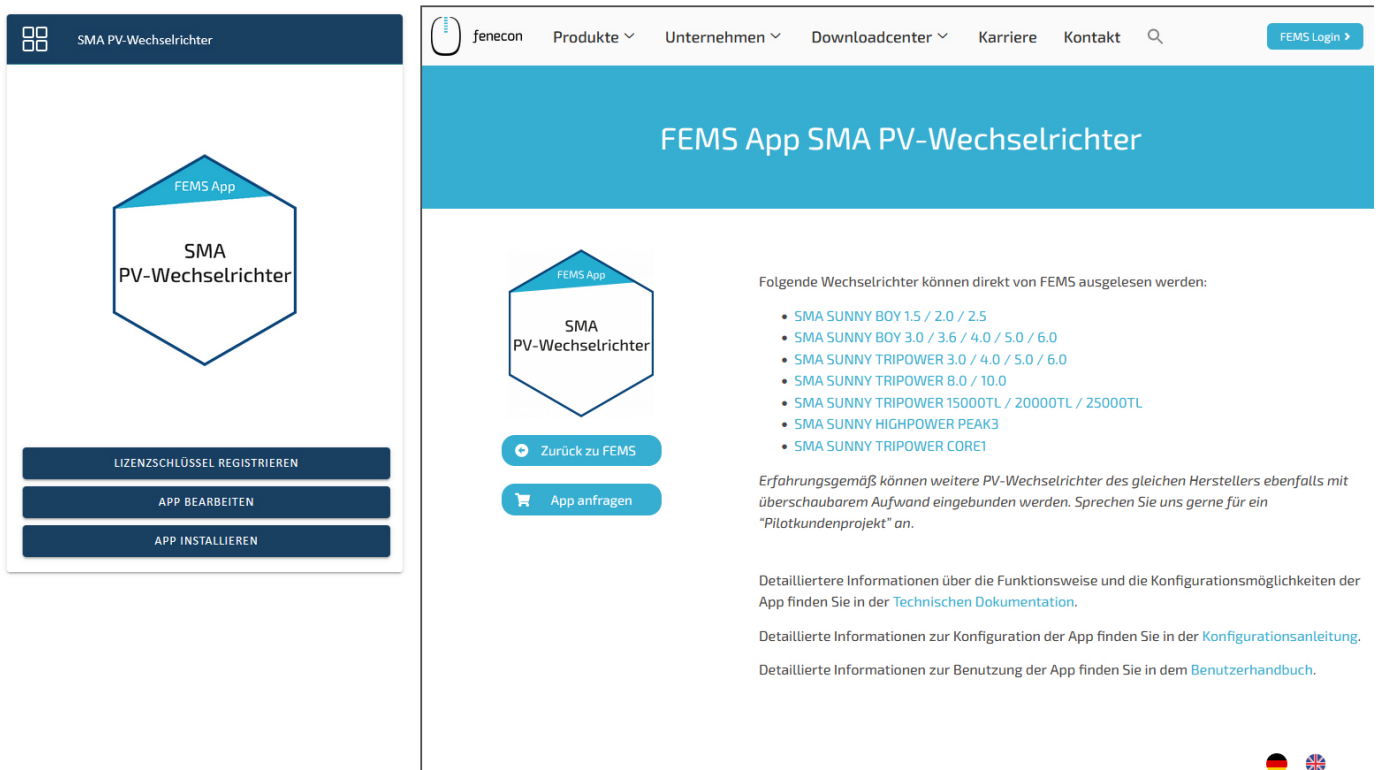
SMA PV-Wechselrichter

FEMS App

SMA
PV-Wechselrichter

LIZENZSCHLÜSSEL REGISTRIEREN

APP BEARBEITEN

APP INSTALLIEREN

fenecon Produkte Unternehmen Downloadcenter Karriere Kontakt FEMS Login

FEMS App SMA PV-Wechselrichter

FEMS App

SMA
PV-Wechselrichter

Zurück zu FEMS

App anfragen

Folgende Wechselrichter können direkt von FEMS ausgelesen werden:

- SMA SUNNY BOY 1.5 / 2.0 / 2.5
- SMA SUNNY BOY 3.0 / 3.6 / 4.0 / 5.0 / 6.0
- SMA SUNNY TRIPOWER 3.0 / 4.0 / 5.0 / 6.0
- SMA SUNNY TRIPOWER 8.0 / 10.0
- SMA SUNNY TRIPOWER 15000TL / 20000TL / 25000TL
- SMA SUNNY HIGHPOWER PEAK3
- SMA SUNNY TRIPOWER CORE1

Erfahrungsgemäß können weitere PV-Wechselrichter des gleichen Herstellers ebenfalls mit überschaubarem Aufwand eingebunden werden. Sprechen Sie uns gerne für ein "Pilotkundenprojekt" an.

Detailliertere Informationen über die Funktionsweise und die Konfigurationsmöglichkeiten der App finden Sie in der Technischen Dokumentation.

Detaillierte Informationen zur Konfiguration der App finden Sie in der Konfigurationsanleitung.

Detaillierte Informationen zur Benutzung der App finden Sie in dem Benutzerhandbuch.